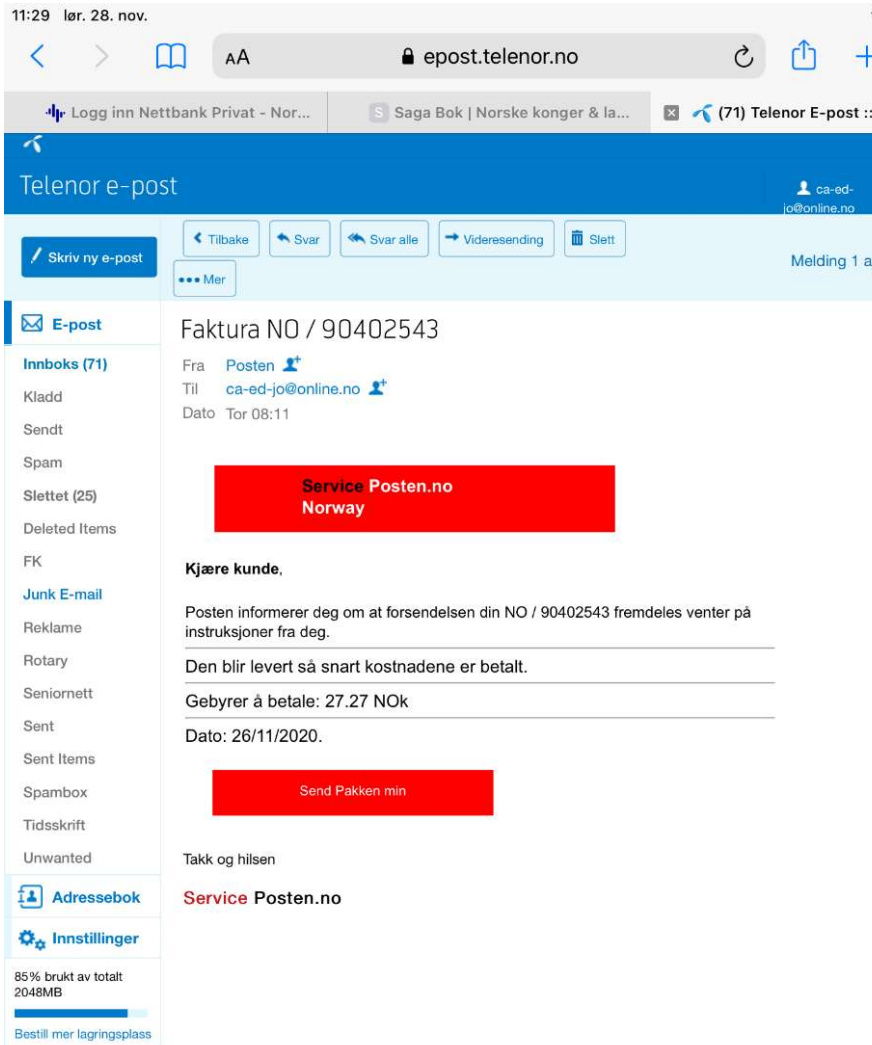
11:29 lør. 28. nov.

AA epost.telenor.no

Logg inn Nettbank Privat - Nor...
Saga Bok | Norske konger & la...
(71) Telenor E-post ::

Telenor e-post

ca-ed-jo@online.no

Skriv ny e-post

Tilbake
Svar
Svar alle
Videresending
Slett
Mer

Melding 1 a

E-post
Innboks (71)
Kladd
Sendt
Spam
Slettet (25)
Deleted Items
FK
Junk E-mail
Reklame
Rotary
Seniornett
Sent
Sent Items
Spambox
Tidsskrift
Unwanted
Adressebok
Innstillinger
85% brukt av totalt 2048MB
Bestill mer lagringsplass

Faktura NO / 90402543

Fra Posten
Til ca-ed-jo@online.no
Dato Tor 08:11

Service Posten.no
Norway

Kjære kunde,

Posten informerer deg om at forsendelsen din NO / 90402543 fremdeles venter på instruksjoner fra deg.

Den blir levert så snart kostnadene er betalt.

Gebyrer å betale: 27.27 NOk

Dato: 26/11/2020.

Send Pakken min

Takk og hilsen

Service Posten.no